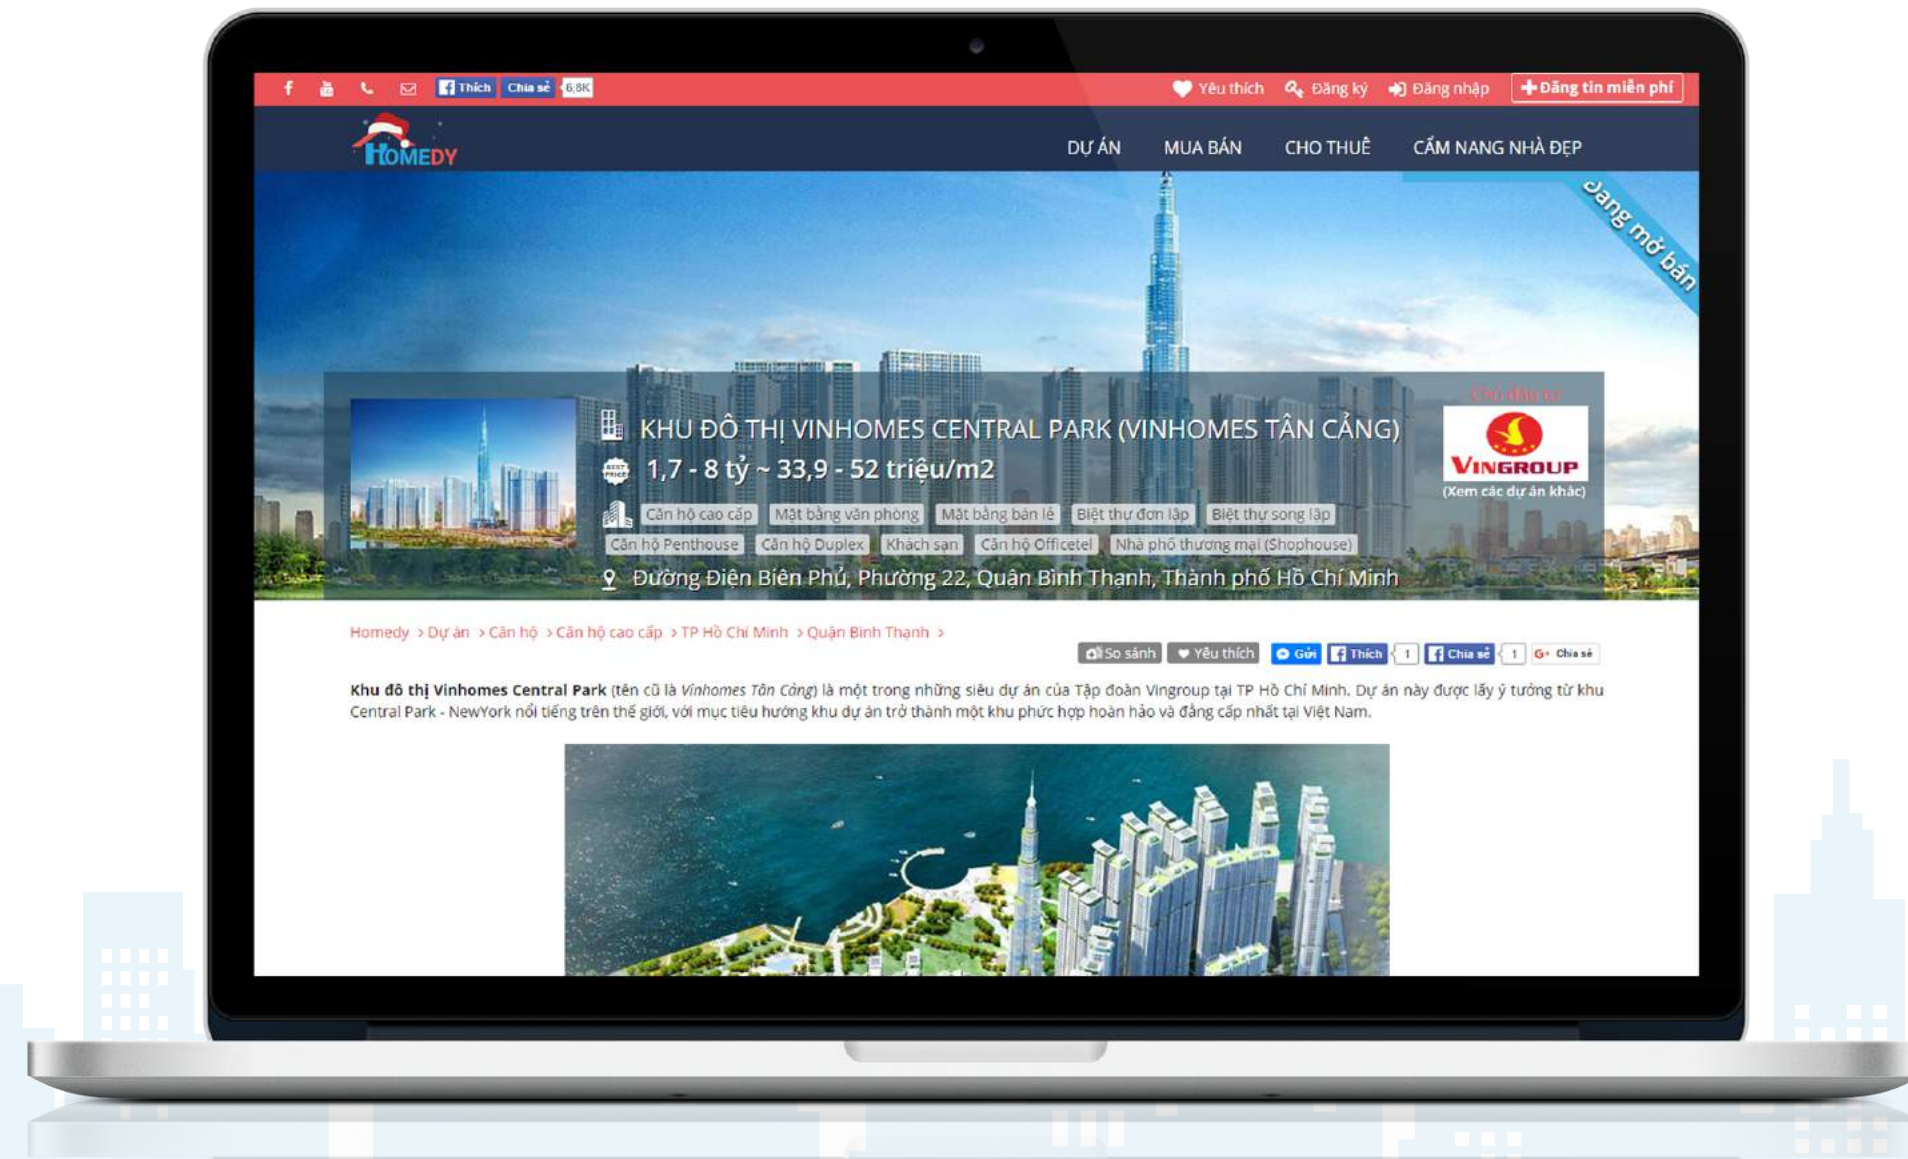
Thích Chia sẻ 6,8K

Yêu thích Đăng ký Đăng nhập +Đăng tin miễn phí

HOMEDY

DỰ ÁN MUA BÁN CHO THUÊ CẨM NANG NHÀ ĐẸP

Đang mở bán

KHU ĐÔ THỊ VINHOMES CENTRAL PARK (VINHOMES TÂN CẢNG)

1,7 - 8 tỷ ~ 33,9 - 52 triệu/m2

Căn hộ cao cấp Mặt bằng văn phòng Mặt bằng bán lẻ Biệt thự đơn lập Biệt thự song lập Căn hộ Penthouse Căn hộ Duplex Khách sạn Căn hộ Officetel Nhà phố thương mại (Shophouse)

Đường Điện Biên Phủ, Phường 22, Quận Bình Thạnh, Thành phố Hồ Chí Minh

Chủ đầu tư

VINGROUP

(Xem các dự án khác)

Homedy > Dự án > Căn hộ > Căn hộ cao cấp > TP Hồ Chí Minh > Quận Bình Thạnh >

So sánh Yêu thích Gửi Thích 1 Chia sẻ 1 G+ Chia sẻ

Khu đô thị Vinhomes Central Park (tên cũ là Vinhomes Tân Cảng) là một trong những siêu dự án của Tập đoàn Vingroup tại TP Hồ Chí Minh. Dự án này được lấy ý tưởng từ khu Central Park - NewYork nổi tiếng trên thế giới, với mục tiêu hướng khu dự án trở thành một khu phức hợp hoàn hảo và đẳng cấp nhất tại Việt Nam.